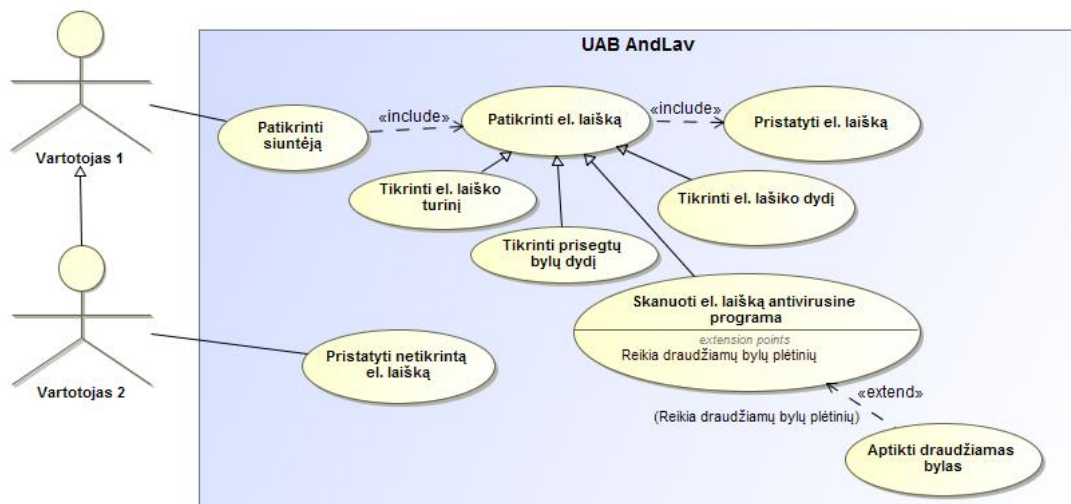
UAB AndLav

Vartotojas 1

Patikrinti siuntėją

«include»

Patikrinti el. laišką

«include»

Pristatyti el. laišką

Tikrinti el. laiško turinį

Tikrinti el. lašiko dydį

Tikrinti prisegtų bylų dydį

Skanuoti el. laišką antivirusine programa

extension points

Reikia draudžiamų bylų plėtinių

Vartotojas 2

Pristatyti netikrintą el. laišką

«extend»

(Reikia draudžiamų bylų plėtinių)

Aptikti draudžiamas bylas